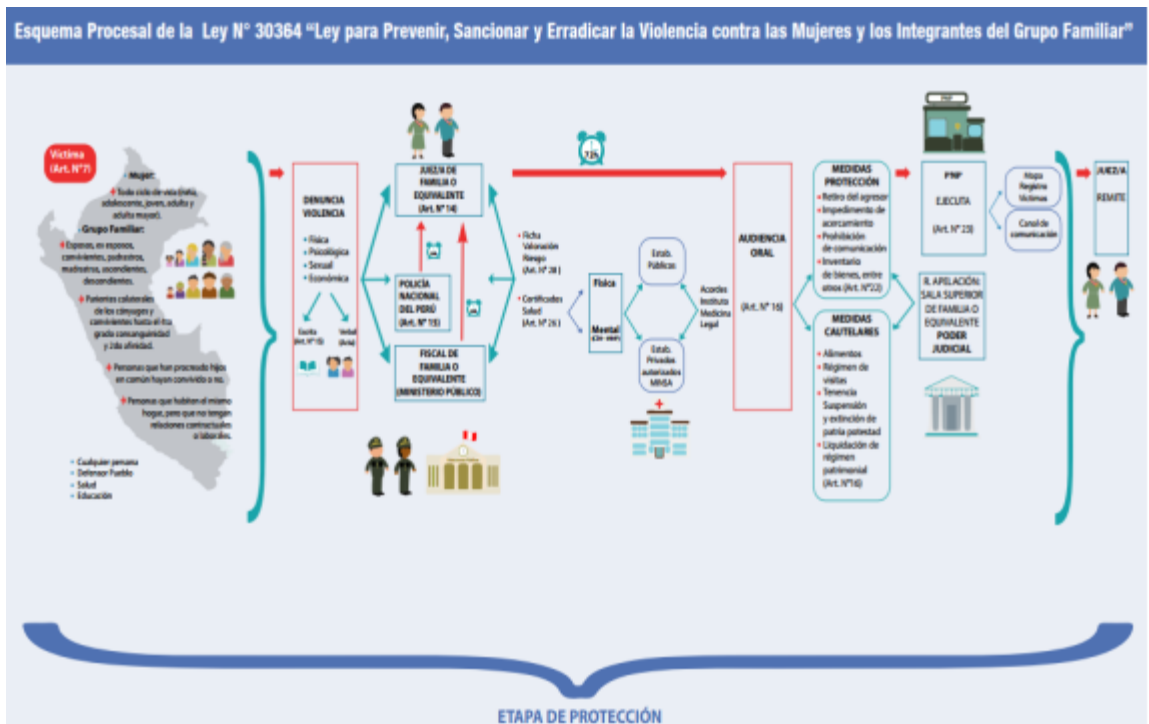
Esquema Procesal de la Ley N° 30364 "Ley para Prevenir, Sancionar y Erradicar la Violencia contra las Mujeres y los Integrantes del Grupo Familiar"

Víctima (Art. N°7)

Mujer:
Todo ciclo de vida (niña, adolescente, joven, adulta y adulta mayor).

Grupo Familiar:
Esposos, ex esposos, convivientes, padrastros, madrastras, ascendientes, descendientes.

Parientes colaterales de los cónyuges y convivientes hasta el 4to grado consanguinidad y 2do afinidad.

Personas que han procreado hijos en común hayan convivido o no.

Personas que habiten el mismo hogar, pero que no tengan relaciones contractuales o laborales.

Cualquier persona
Defensor Pueblo
Salud
Educación

DENUNCIA VIOLENCIA
Física
Psicológica
Sexual
Económica
Escrita (Art. N° 15)
Verbal (Acta)

JUZGADO DE FAMILIA O EQUIVALENTE (Art. N° 14)

POLICÍA NACIONAL DEL PERÚ (Art. N° 15)

FISCAL DE FAMILIA O EQUIVALENTE (MINISTERIO PÚBLICO)

72h

Ficha Valoración Riesgo (Art. N° 28)

Certificados Salud (Art. N° 26)

Física

Mental

Estab. Públicos

Estab. Privados autorizados MINSA

Acordes Instituto Medicina Legal

AUDIENCIA ORAL
(Art. N° 16)

MEDIDAS PROTECCIÓN
Retiro del agresor
Impedimento de acercamiento
Prohibición de comunicación
Inventario de bienes, entre otros (Art. N°22)

MEDIDAS CAUTELARES
Alimentos
Régimen de visitas
Tenencia
Suspensión y extinción de patria potestad
Liquidación de régimen patrimonial
(Art. N°16)

PNP
EJECUTA
(Art. N° 23)

Mapa Registro Víctimas

Canal de comunicación

R. APELACIÓN: SALA SUPERIOR DE FAMILIA O EQUIVALENTE
PODER JUDICIAL

JUEZ/A
REMITE

ETAPA DE PROTECCIÓN